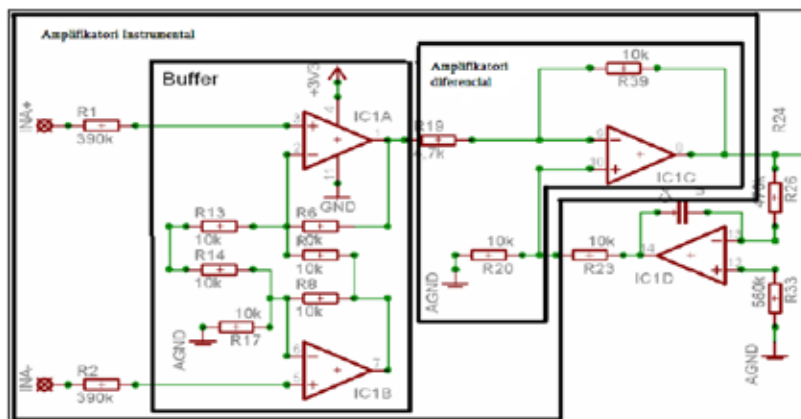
Amplifikatori Instrumental

Buffer

Amplifikatori diferencial

INA+

R1
390k

+3V3

IC1A

GND

R13
10k

R6
10k

R14
10k

10k

R8
10k

10k
R17

AGND

IC1B

INA-

R2
390k

R19
4.7k

10k
R39

IC1C

10k
R20

AGND

10k
R23

IC1D

R24

R26

560k
R33

AGND